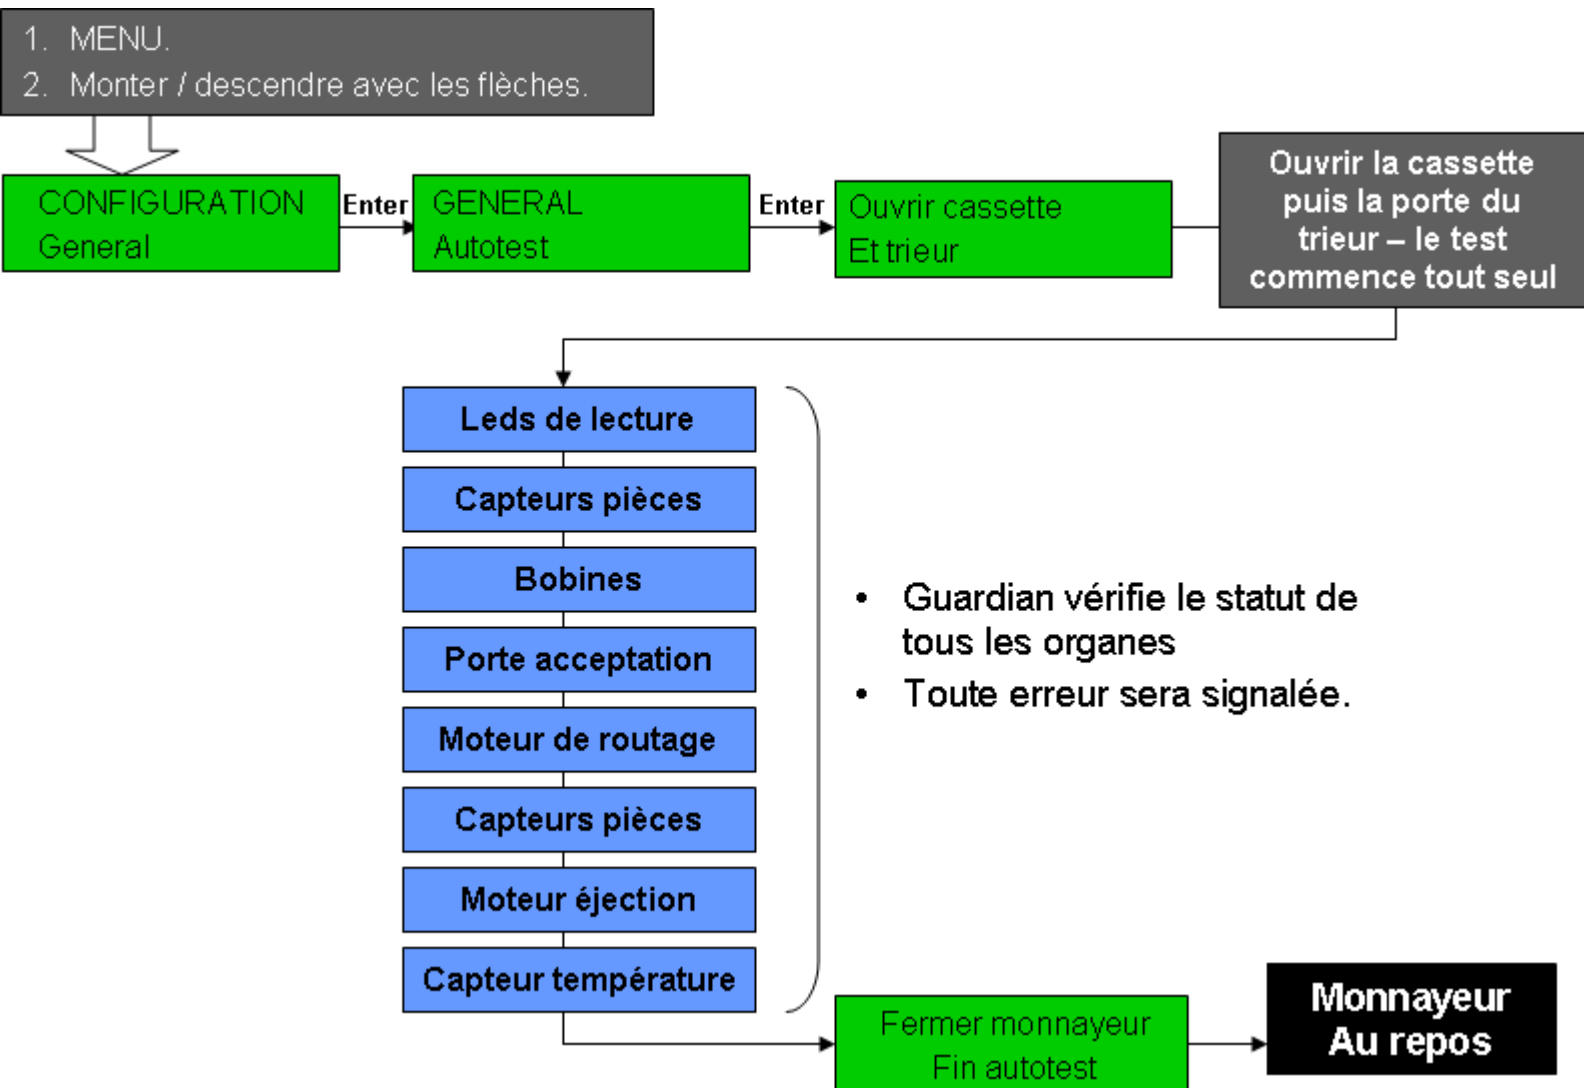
1. MENU.
2. Monter / descendre avec les flèches.

CONFIGURATION
General

Enter

GENERAL
Autotest

Enter

Ouvrir cassette
Et trieur

Ouvrir la cassette puis la porte du trieur – le test commence tout seul

Leds de lecture

Capteurs pièces

Bobines

Porte acceptation

Moteur de routage

Capteurs pièces

Moteur éjection

Capteur température

• Guardian vérifie le statut de tous les organes
• Toute erreur sera signalée.

Fermer monnayeur
Fin autotest

Monnayeur
Au repos